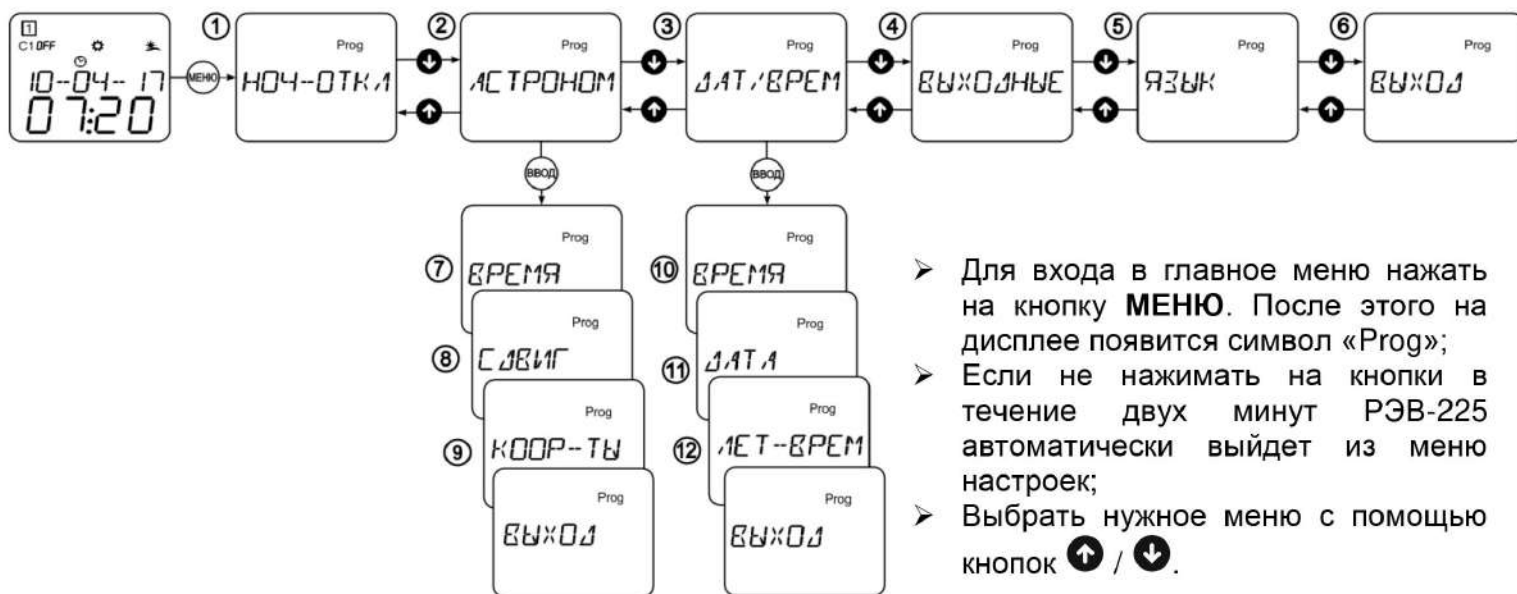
1
C1 OFF
10-04-17
07:20

МЕНЮ

① Prog НОЧ-ОТКЛ

② Prog АСТРОНОМ

③ Prog ДАТ/ВРЕМ

④ Prog ВЫХОДНЫЕ

⑤ Prog ЯЗЫК

⑥ Prog ВЫХОД

ВВОД

⑦ Prog ВРЕМЯ

⑧ Prog СДВИГ

⑨ Prog КООР-ТЫ

Prog ВЫХОД

ВВОД

⑩ Prog ВРЕМЯ

⑪ Prog ДАТА

⑫ Prog ЛЕТ-ВРЕМ

Prog ВЫХОД

➢ Для входа в главное меню нажать на кнопку **МЕНЮ**. После этого на дисплее появится символ «Prog»;
➢ Если не нажимать на кнопки в течение двух минут РЭВ-225 автоматически выйдет из меню настроек;
➢ Выбрать нужное меню с помощью кнопок / .